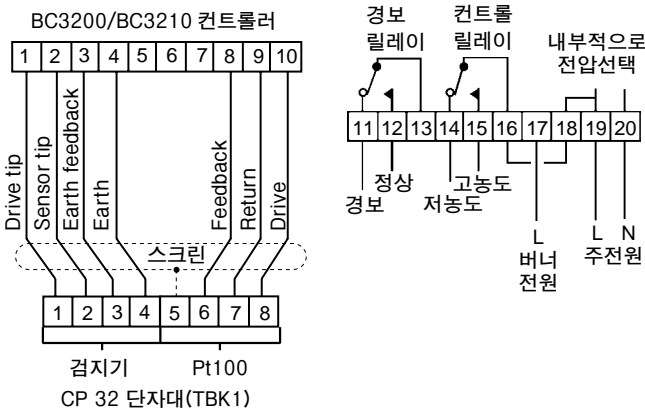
BC3200/BC3210 컨트롤러

| 1 | 2 | 3 | 4 | 5 | 6 | 7 | 8 | 9 | 10 |
|---|---|---|---|---|---|---|---|---|---|

Drive tip
Sensor tip
Earth feedback
Earth
Feedback
Return
Drive

스크린

| 1 | 2 | 3 | 4 | 5 | 6 | 7 | 8 |
|---|---|---|---|---|---|---|---|

검지기
Pt100
CP 32 단자대(TBK1)

경보 릴레이
컨트롤 릴레이
내부적으로 전압선택

| 11 | 12 | 13 | 14 | 15 | 16 | 17 | 18 | 19 | 20 |
|---|---|---|---|---|---|---|---|---|---|

정상
경보
고농도
저농도
L
버너 전원
L
주전원
N